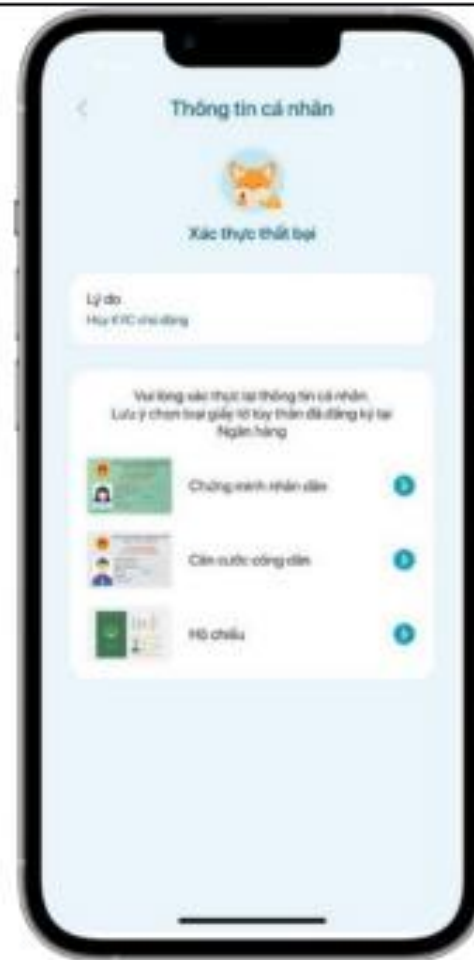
Thông tin cá nhân

Xác thực thất bại

Lý do
Hủy KYC chờ đăng

Vui lòng xác thực lại thông tin cá nhân.
Lưu ý chọn loại giấy tờ tùy thân đã đăng ký tại Ngân hàng

Chứng minh nhân dân

Căn cước công dân

Hộ chiếu